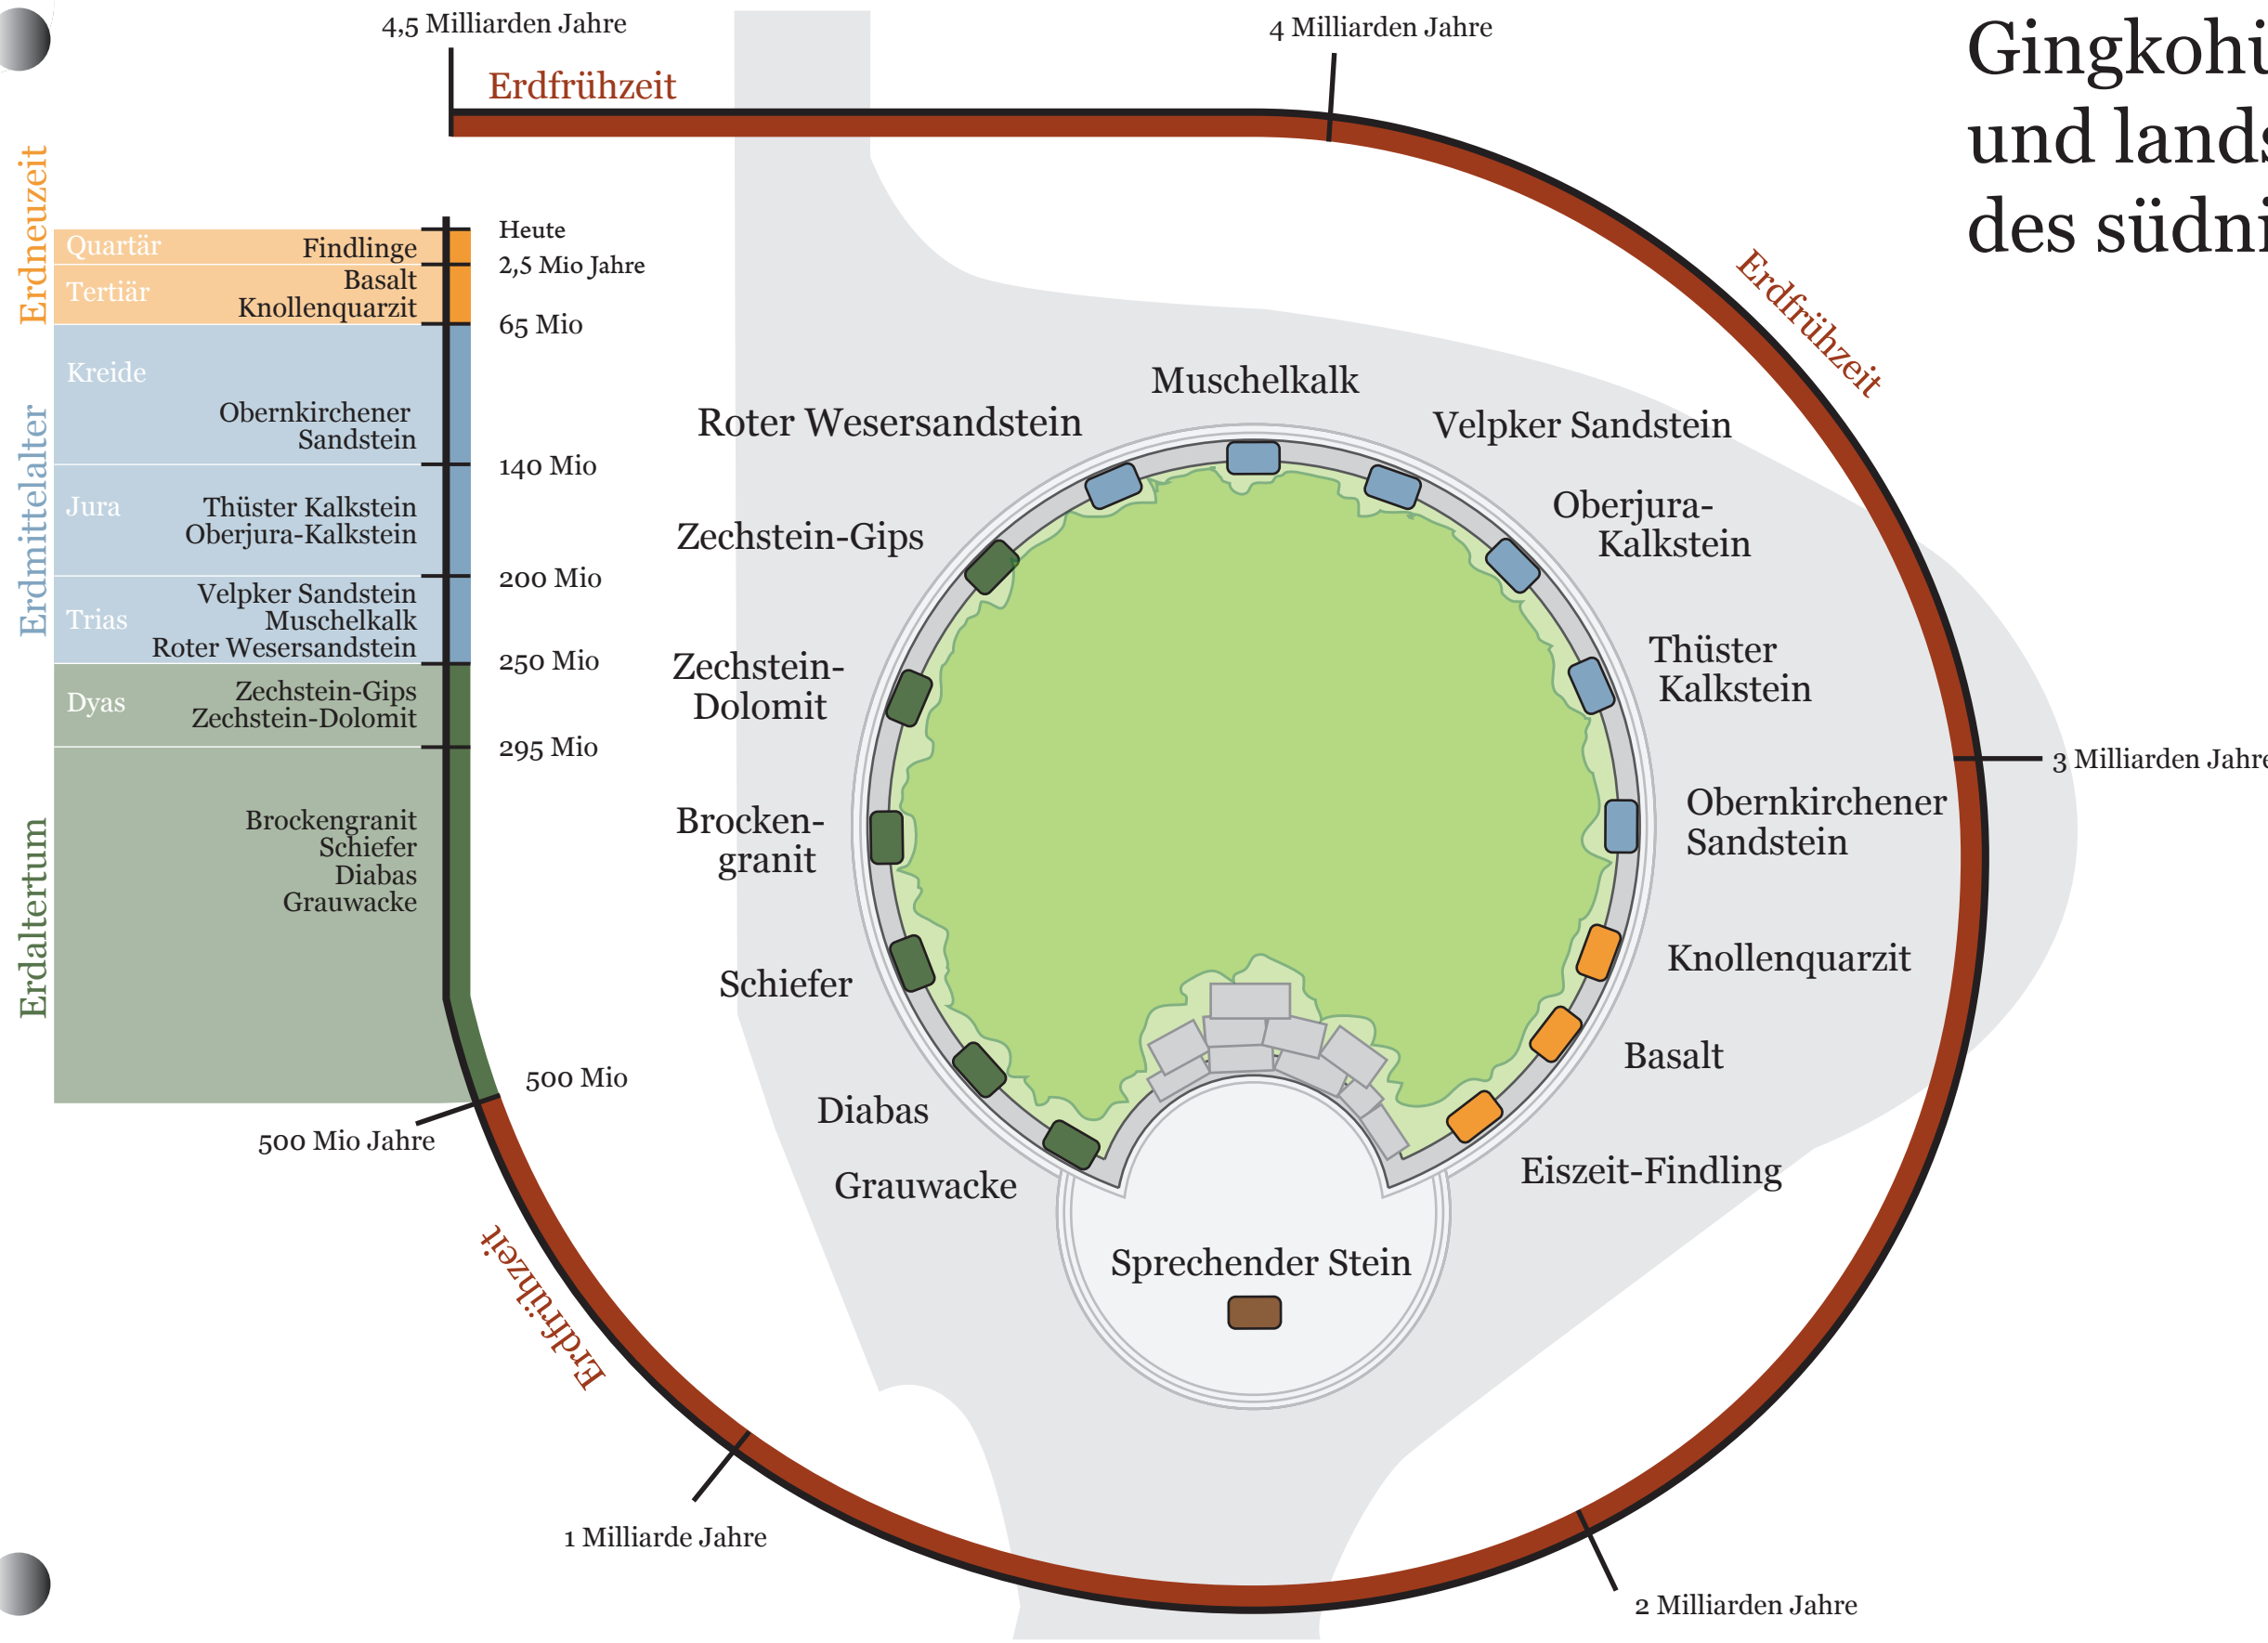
4,5 Milliarden Jahre

Erdfrühzeit

4 Milliarden Jahre

Gingkohü
und lands
des südni

Erdneuzeit

Quartär Findlinge
Tertiär Basalt Knollenquarzit

Heute
2,5 Mio Jahre
65 Mio

Erdmittelalter

Kreide Obernkirchener Sandstein
140 Mio
Jura Thüster Kalkstein Oberjura-Kalkstein
200 Mio
Trias Velpker Sandstein Muschelkalk Roter Wesersandstein
250 Mio
Dyas Zechstein-Gips Zechstein-Dolomit
295 Mio

Erdaltertum

Brockengranit Schiefer Diabas Grauwacke

500 Mio
500 Mio Jahre

Erdfrühzeit

Muschelkalk
Roter Wesersandstein
Velpker Sandstein
Zechstein-Gips
Oberjura-Kalkstein
Zechstein-Dolomit
Thüster Kalkstein
3 Milliarden Jahre
Obernkirchener Sandstein
Brocken-granit
Knollenquarzit
Schiefer
Basalt
Diabas
Eiszeit-Findling
Grauwacke
Sprechender Stein

Erdfrühzeit

1 Milliarde Jahre
2 Milliarden Jahre